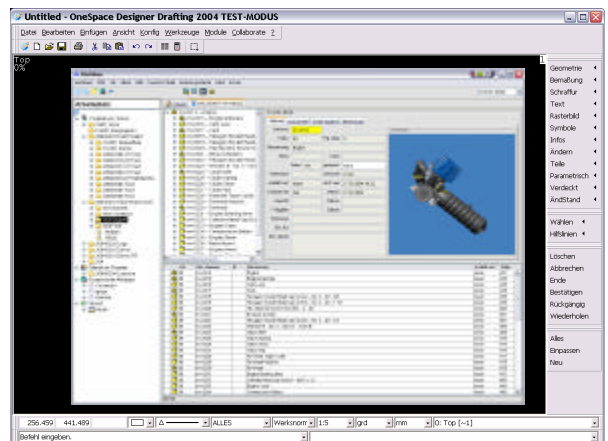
Untitled - OneSpace Designer Drafting 2004 TEST-MODUS

Datei Bearbeiten Einfügen Ansicht Konfig Werkzeuge Module Collaborate ?

Top
0%

1

Geometrie
Bemaßung
Schraffur
Text
Rasterbild
Symbole
Infos
Ändern
Teile
Parametrisch
Verdeckt
ÄndStand

Wählen
Hilfslinien

Löschen
Abbrechen
Ende
Bestätigen
Rückgängig
Wiederholen

Alles
Einpassen
Neu

256.459 441.489 ALLES Werksnorm 1:5 grd mm 0: Top [~1]

Befehl eingeben.